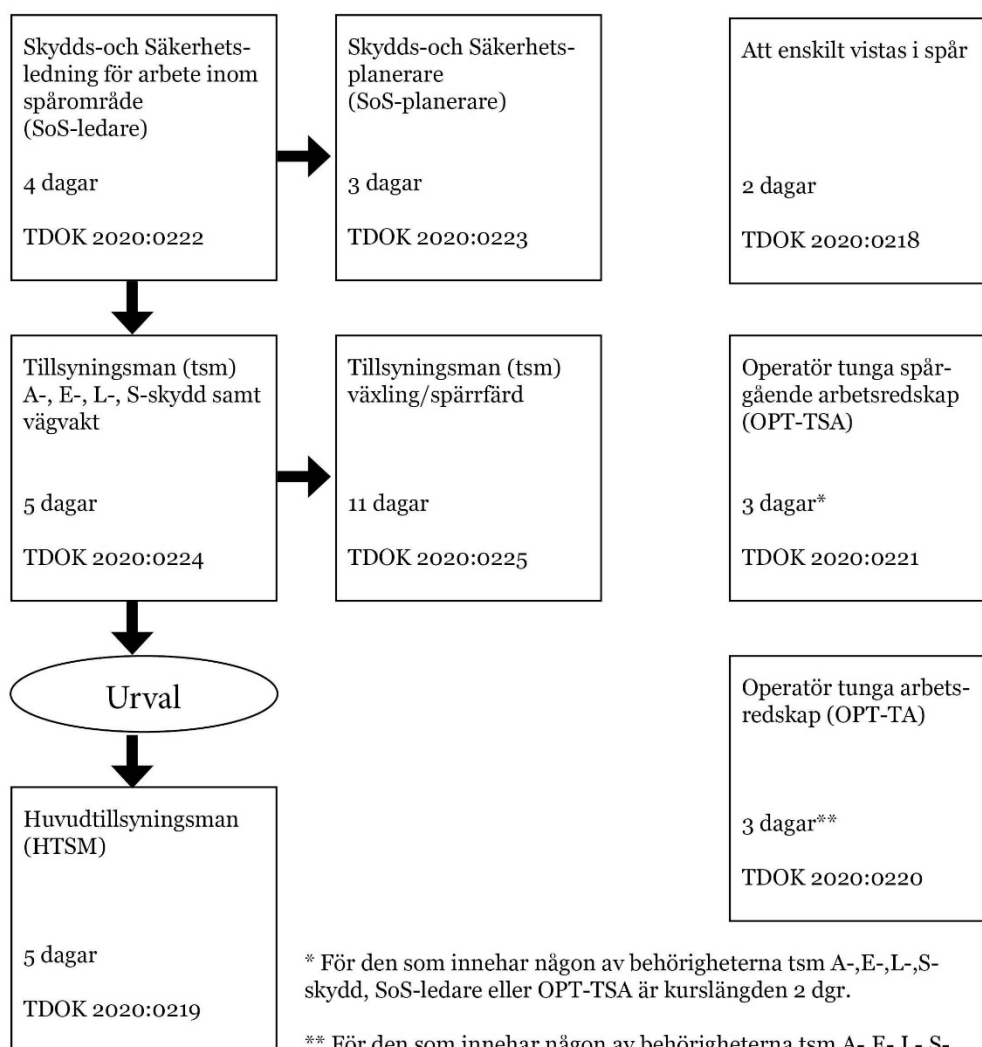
Skydds-och Säkerhetsledning för arbete inom spårområde (SoS-ledare)

4 dagar

TDOK 2020:0222

Skydds-och Säkerhetsplanerare (SoS-planerare)

3 dagar

TDOK 2020:0223

Att enskilt vistas i spår

2 dagar

TDOK 2020:0218

Tillsyningsman (tsm) A-, E-, L-, S-skydd samt vägvakt

5 dagar

TDOK 2020:0224

Tillsyningsman (tsm) växling/spärrfärd

11 dagar

TDOK 2020:0225

Operatör tunga spårgående arbetsredskap (OPT-TSA)

3 dagar*

TDOK 2020:0221

Urval

Operatör tunga arbetsredskap (OPT-TA)

3 dagar**

TDOK 2020:0220

Huvudtillsyningsman (HTSM)

5 dagar

TDOK 2020:0219

* För den som innehar någon av behörigheterna tsm A-,E-,L-,S-skydd, SoS-ledare eller OPT-TSA är kurslängden 2 dgr.

** För den som innehar någon av behörigheterna tsm A-,E-,L-,S-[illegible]